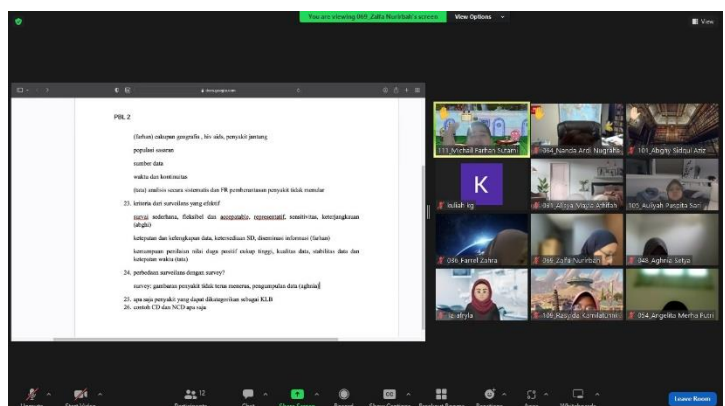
You are viewing 069_Zalfa Nurinbah's screen

View Options

View

PBL 2

(farhan) cakupan geografis , biv sidis, penyakit jantung

populasi sasaran

sumber data

waktu dan kontinuitas

(tata) analisis secara sistematis dan FR pemberantasan penyakit tidak menular

23. kriteria dari surveilans yang efektif

survei sederhana, fleksibel dan acceptable, representatif, sensitivitas, ketenjangkauan (abghi)

ketepatan dan kelengkapan data, ketersediaan SD, diseminasi informasi (farhan)

kemampuan penilaian nilai duga positif cukup tinggi, kualitas data, stabilitas data dan ketepatan waktu (tata)

24. perbedaan surveilans dengan survey?

survey: gambaran penyakit tidak terus menerus, pengumpulan data (aghnia)

25. apa saja penyakit yang dapat dikategorikan sebagai KLB

26. contoh CD dan NCD apa saja

111_Michail Farhan Sutami

064_Nanda Ardi Nugraha

101_Abghy Sidqul Aziz

K

isilah kg

061_Alfiya Magie Ashifan

105_Auliyah Panzita Sari

086_Farrel Zahra

069_Zalfa Nurinbah

048_Aghnia Setya

sa afryla

109_Rasyida Kamilatun

054_Angelita Merha Putri

12

Leave Room